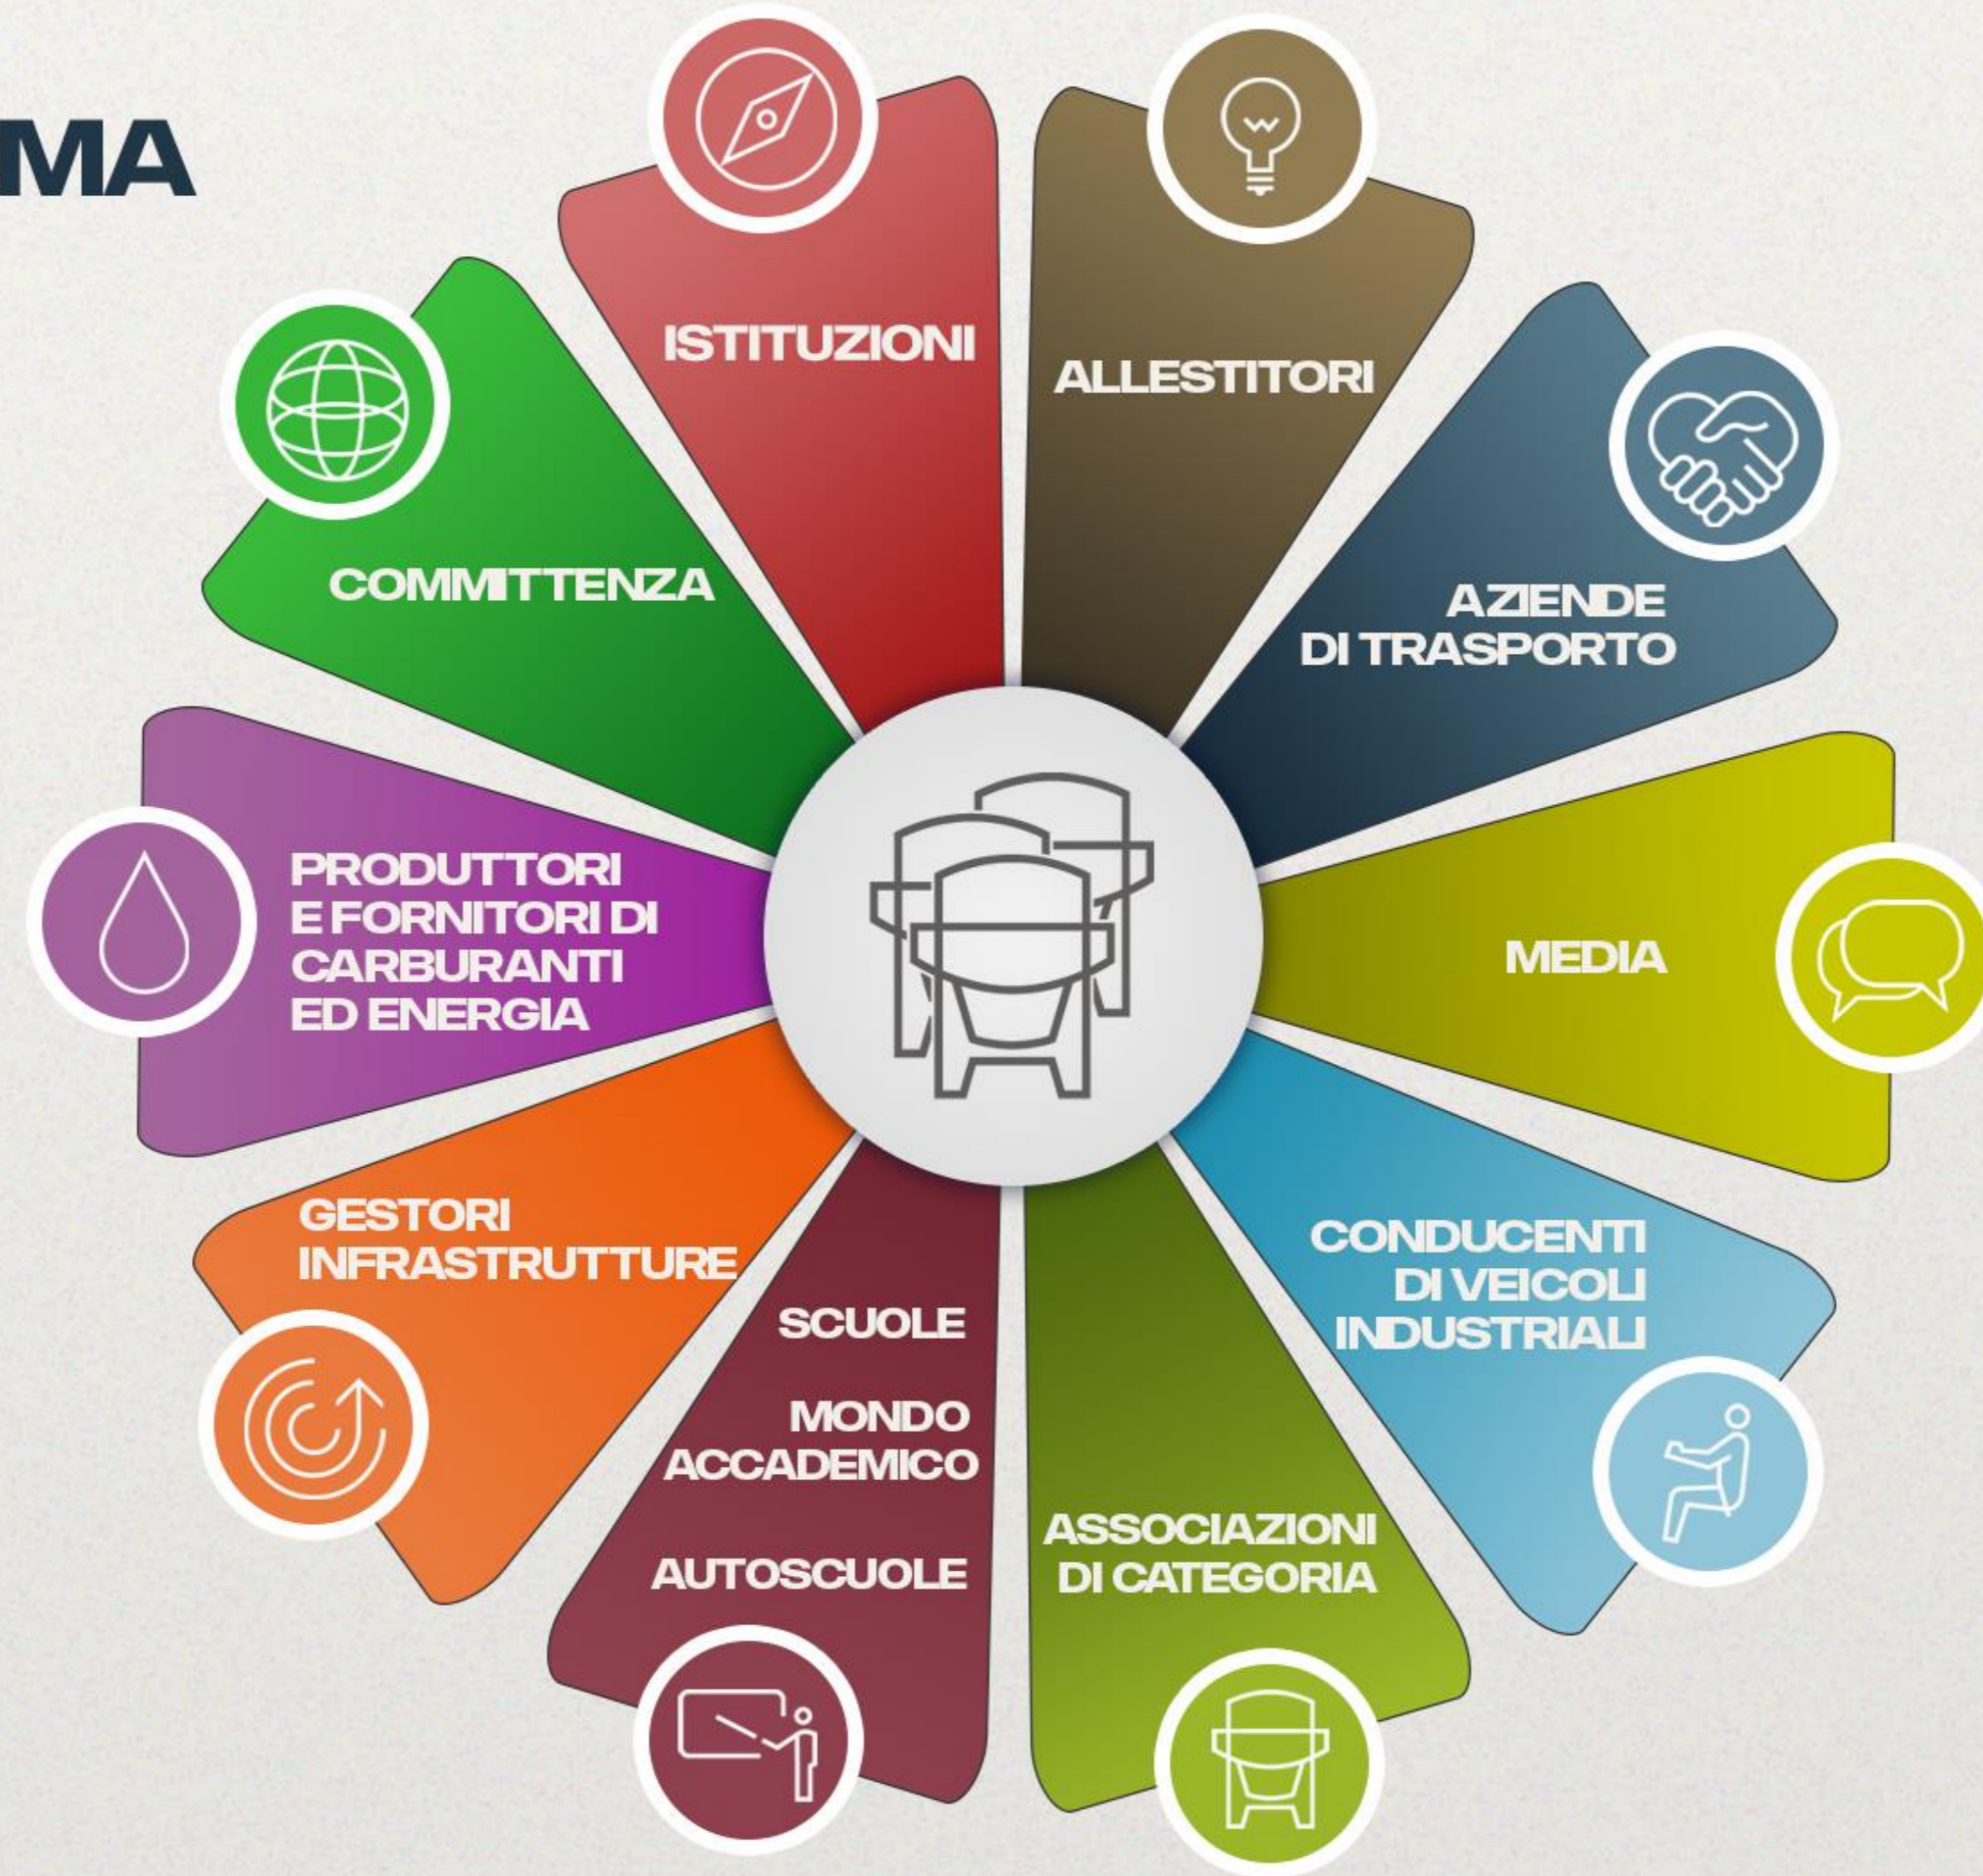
MA

ISTITUZIONI

ALLESTITORI

AZIENDE DI TRASPORTO

MEDIA

CONDUCENTI DI VEICOLI INDUSTRIALI

ASSOCIAZIONI DI CATEGORIA

SCUOLE

MONDO ACCADEMICO

AUTOSCUOLE

GESTORI INFRASTRUTTURE

PRODUTTORI E FORNITORI DI CARBURANTI ED ENERGIA

COMMITTENZA